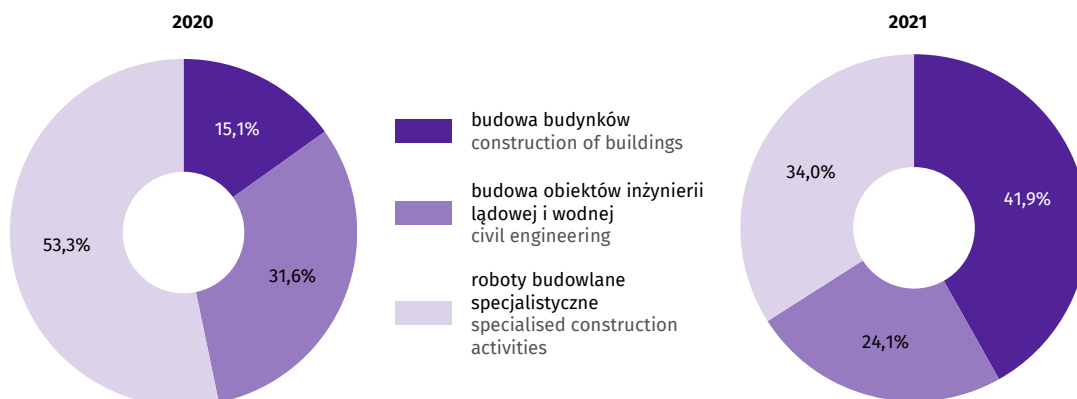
2020

15,1%

31,6%

53,3%

budowa budynków
construction of buildings

budowa obiektów inżynierii lądowej i wodnej
civil engineering

roboty budowlane specjalistyczne
specialised construction activities

2021

41,9%

24,1%

34,0%